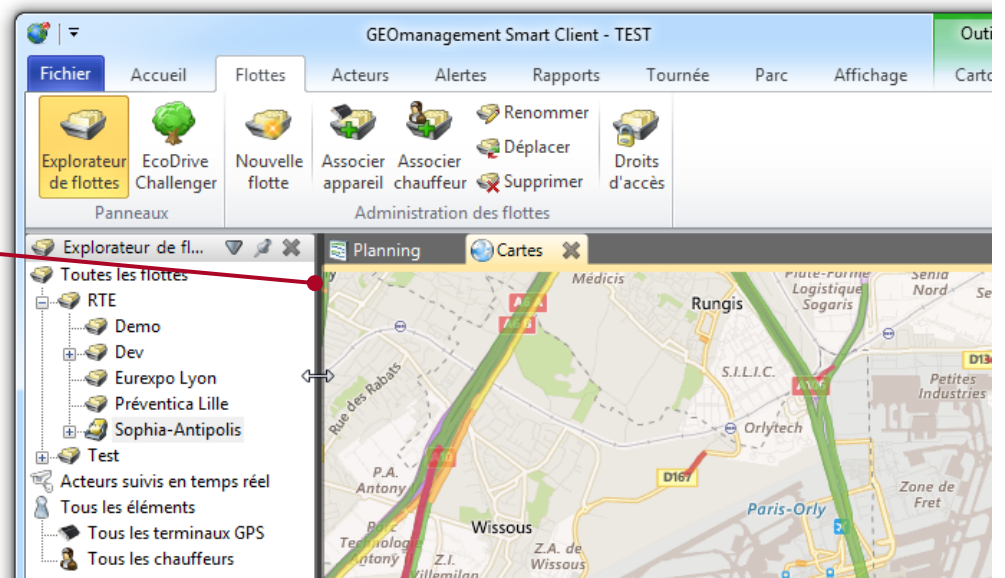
GEOmanagement Smart Client - TEST

Outi

Fichier | Accueil | Flottes | Acteurs | Alertes | Rapports | Tournée | Parc | Affichage | Carto

Explorateur de flottes
EcoDrive Challenger
Panneaux

Nouvelle flotte
Associer appareil
Associer chauffeur
Renommer
Déplacer
Supprimer
Droits d'accès
Administration des flottes

Explorateur de fl...

Toutes les flottes
RTE
Demo
Dev
Eurexpo Lyon
Préventica Lille
Sophia-Antipolis
Test
Acteurs suivis en temps réel
Tous les éléments
Tous les terminaux GPS
Tous les chauffeurs

Planning
Cartes

Médicis
Plate-Forme Logistique Sogaris
Senia Nord
Rungis
A6A
A6B
D13
Rue des Rabats
S.I.L.I.C.
A106
Petites Industries
Orlytech
P.A. Antony
D167
Zone de Fret
Paris-Orly
Wissous
Parc Technologique Antony
Z.I. Villemilan
Z.A. de Wissous